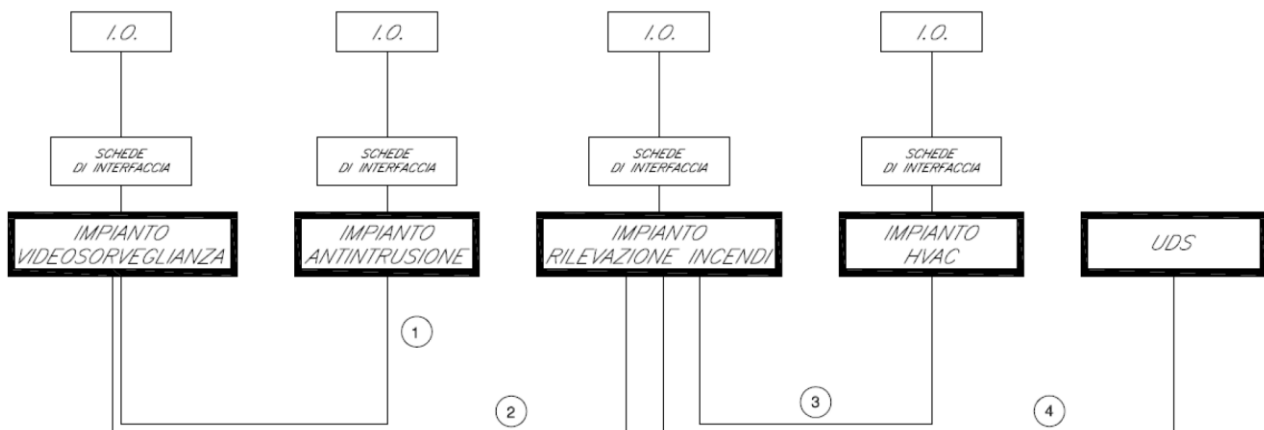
I.O.

I.O.

I.O.

I.O.

SCHEDE DI INTERFACCIA

SCHEDE DI INTERFACCIA

SCHEDE DI INTERFACCIA

SCHEDE DI INTERFACCIA

IMPIANTO VIDEOSORVEGLIANZA

IMPIANTO ANTINTRUSIONE

IMPIANTO RILEVAZIONE INCENDI

IMPIANTO HVAC

UDS

1

2

3

4